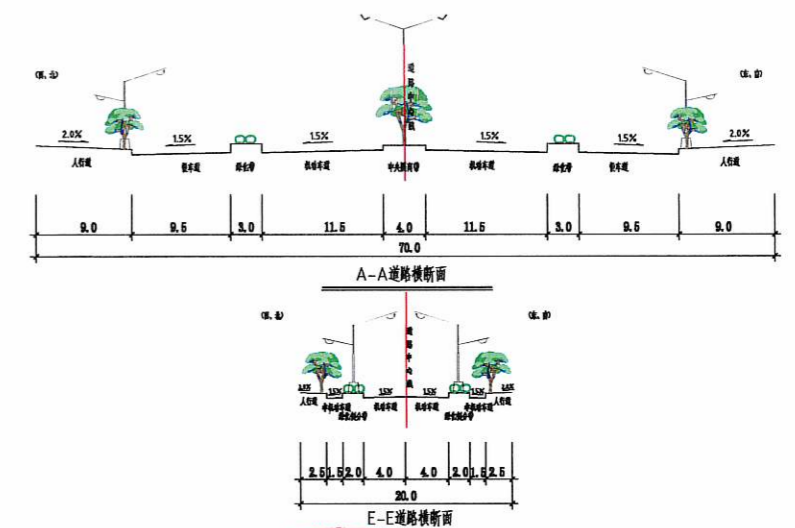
(西、北)

道路中心线

(东、南)

2.0%

1.5%

1.5%

1.5%

1.5%

2.0%

人行道

非机动车道

绿化带

机动车道

中央隔离带

机动车道

绿化带

非机动车道

人行道

| 9.0 | 9.5 | 3.0 | 11.5 | 4.0 | 11.5 | 3.0 | 9.5 | 9.0 |
|---|---|---|---|---|---|---|---|---|

70.0

A-A道路横断面

(西、北)

道路中心线

(东、南)

2.0%

1.5%

1.5%

1.5%

1.5%

2.0%

人行道

非机动车道

绿化隔分带

机动车道

机动车道

绿化隔分带

非机动车道

人行道

| 2.5 | 1.5 | 2.0 | 4.0 | 4.0 | 2.0 | 1.5 | 2.5 |
|---|---|---|---|---|---|---|---|

20.0

E-E道路横断面